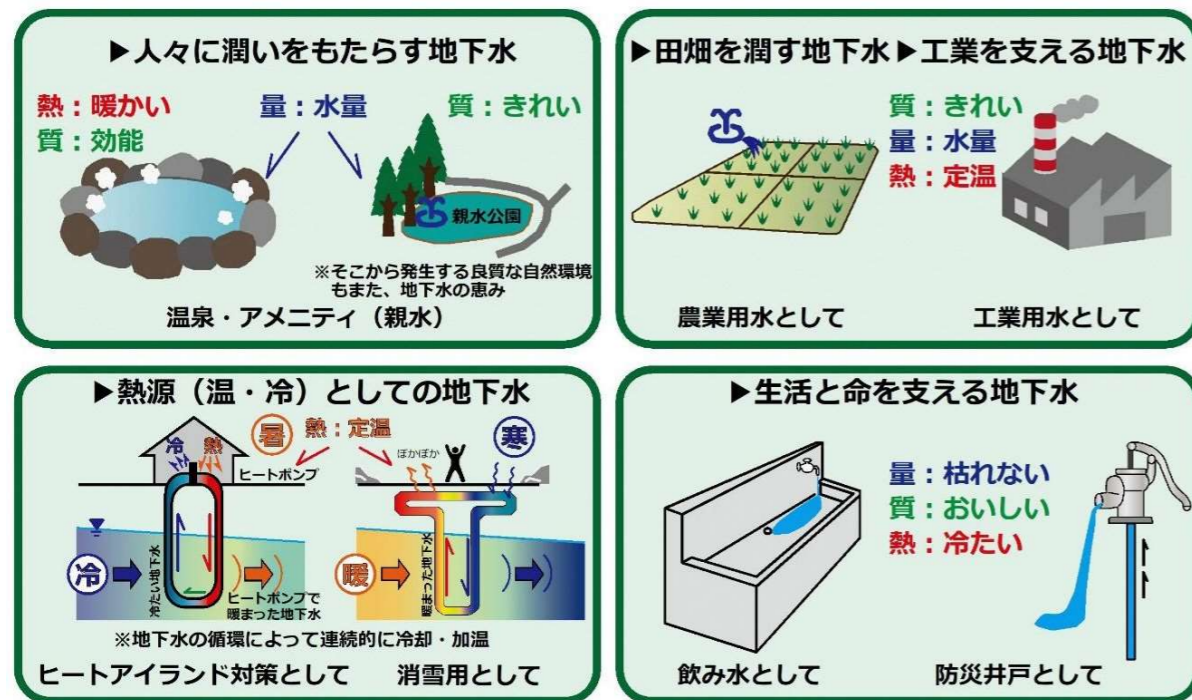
▶人々に潤いをもたらす地下水

熱：暖かい
質：効能
量：水量
質：きれい

親水公園

※そこから発生する良質な自然環境もまた、地下水の恵み

温泉・アメニティ（親水）

▶田畑を潤す地下水▶工業を支える地下水

質：きれい
量：水量
熱：定温

農業用水として
工業用水として

▶熱源（温・冷）としての地下水

冷
熱
暑
熱：定温
ヒートポンプ
ぽかぽか
寒

冷
冷たい地下水
ヒートポンプで暖まった地下水
暖
暖まった地下水

※地下水の循環によって連続的に冷却・加温

ヒートアイランド対策として
消雪用として

▶生活と命を支える地下水

量：枯れない
質：おいしい
熱：冷たい

飲み水として
防災井戸として